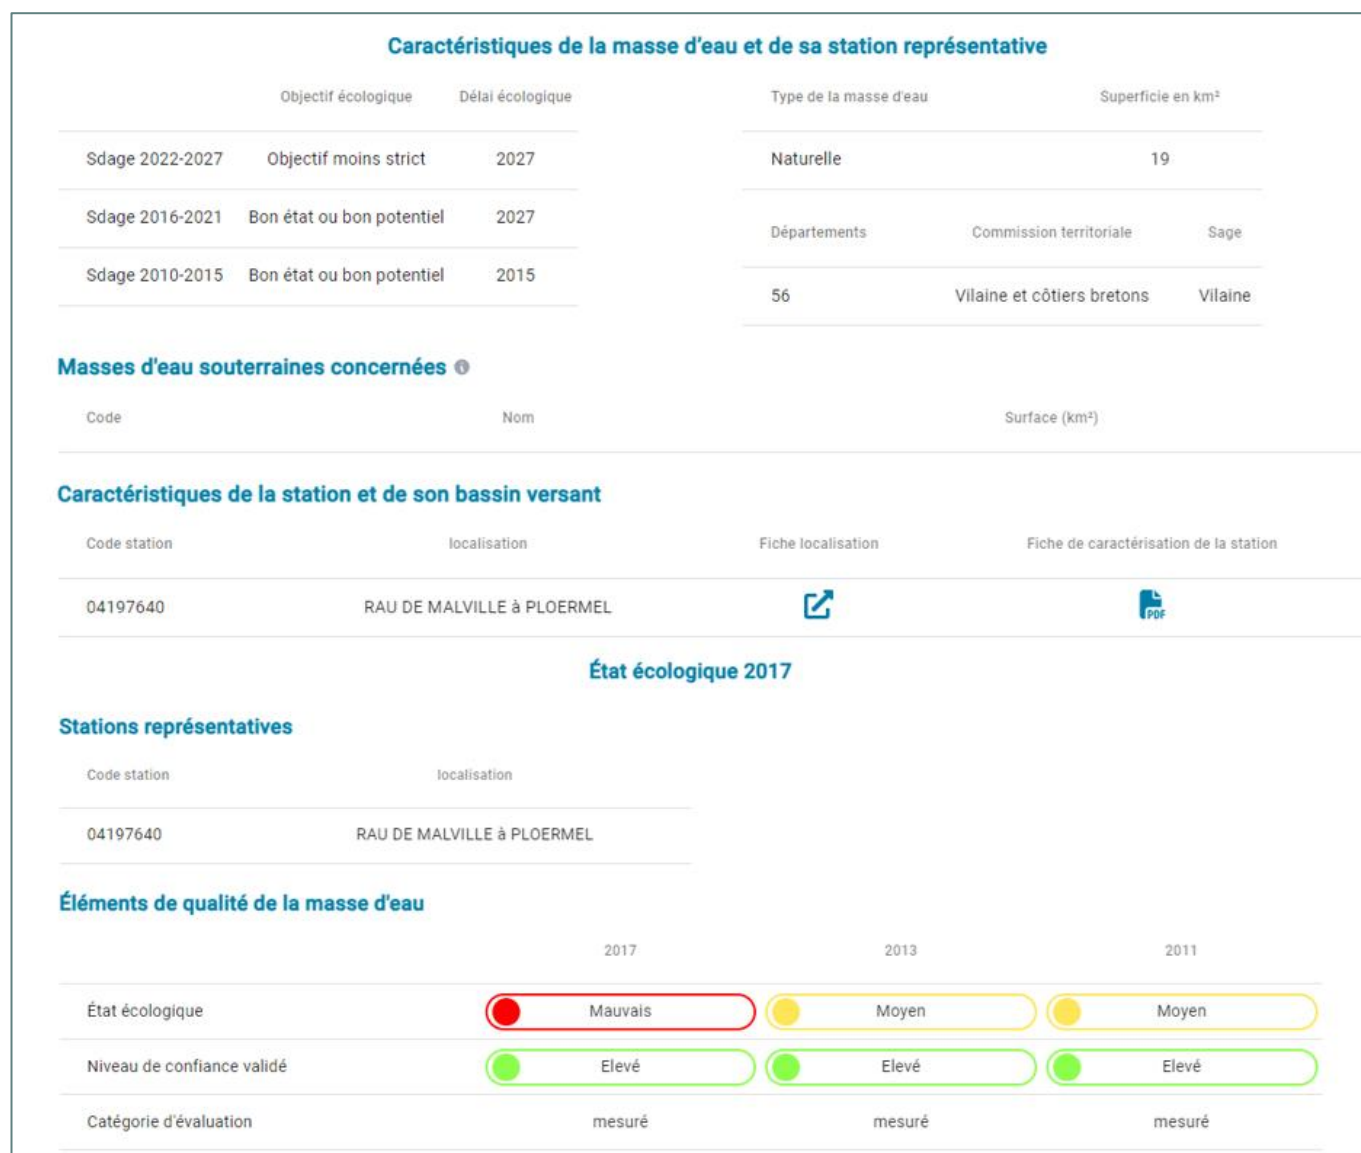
Caractéristiques de la masse d'eau et de sa station représentative

| | Objectif écologique | Délai écologique |
|---|---|---|
| Sdage 2022-2027 | Objectif moins strict | 2027 |
| Sdage 2016-2021 | Bon état ou bon potentiel | 2027 |
| Sdage 2010-2015 | Bon état ou bon potentiel | 2015 |

| Type de la masse d'eau | Superficie en km² |
|---|---|
| Naturelle | 19 |

| Départements | Commission territoriale | Sage |
|---|---|---|
| 56 | Vilaine et côtiers bretons | Vilaine |

Masses d'eau souterraines concernées

| Code | Nom | Surface (km²) |
|---|---|---|

Caractéristiques de la station et de son bassin versant

| Code station | localisation | Fiche localisation | Fiche de caractérisation de la station |
|---|---|---|---|
| 04197640 | RAU DE MALVILLE à PLOERMEL | | PDF |

État écologique 2017

Stations représentatives

| Code station | localisation |
|---|---|
| 04197640 | RAU DE MALVILLE à PLOERMEL |

Éléments de qualité de la masse d'eau

| | 2017 | 2013 | 2011 |
|---|---|---|---|
| État écologique | Mauvais | Moyen | Moyen |
| Niveau de confiance validé | Elevé | Elevé | Elevé |
| Catégorie d'évaluation | mesuré | mesuré | mesuré |